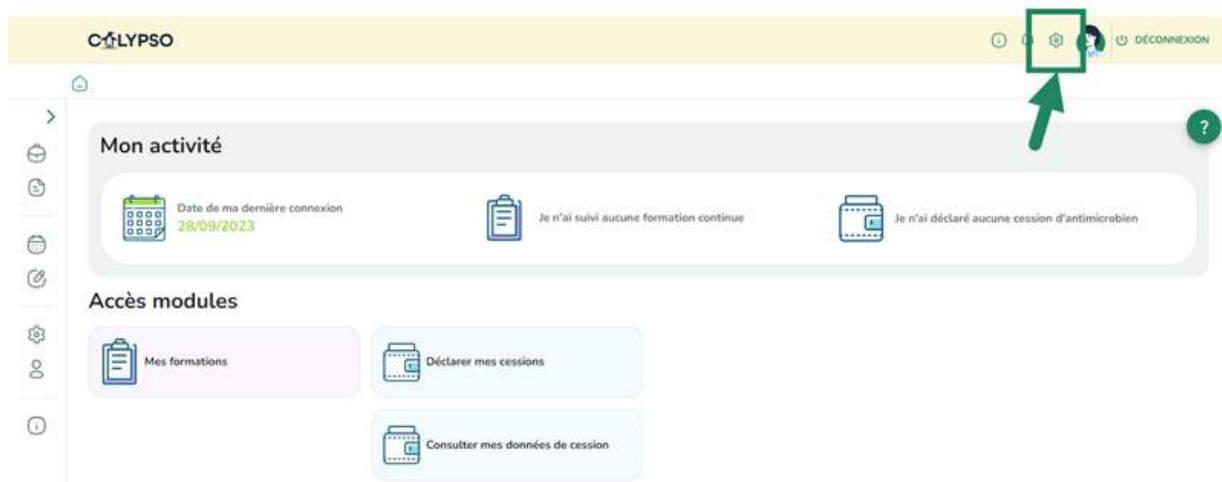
CALYPSO

DÉCONNEXION

?

Mon activité

Date de ma dernière connexion
28/09/2023

Je n'ai suivi aucune formation continue

Je n'ai déclaré aucune cession d'antimicrobien

Accès modules

Mes formations

Déclarer mes cessions

Consulter mes données de cession